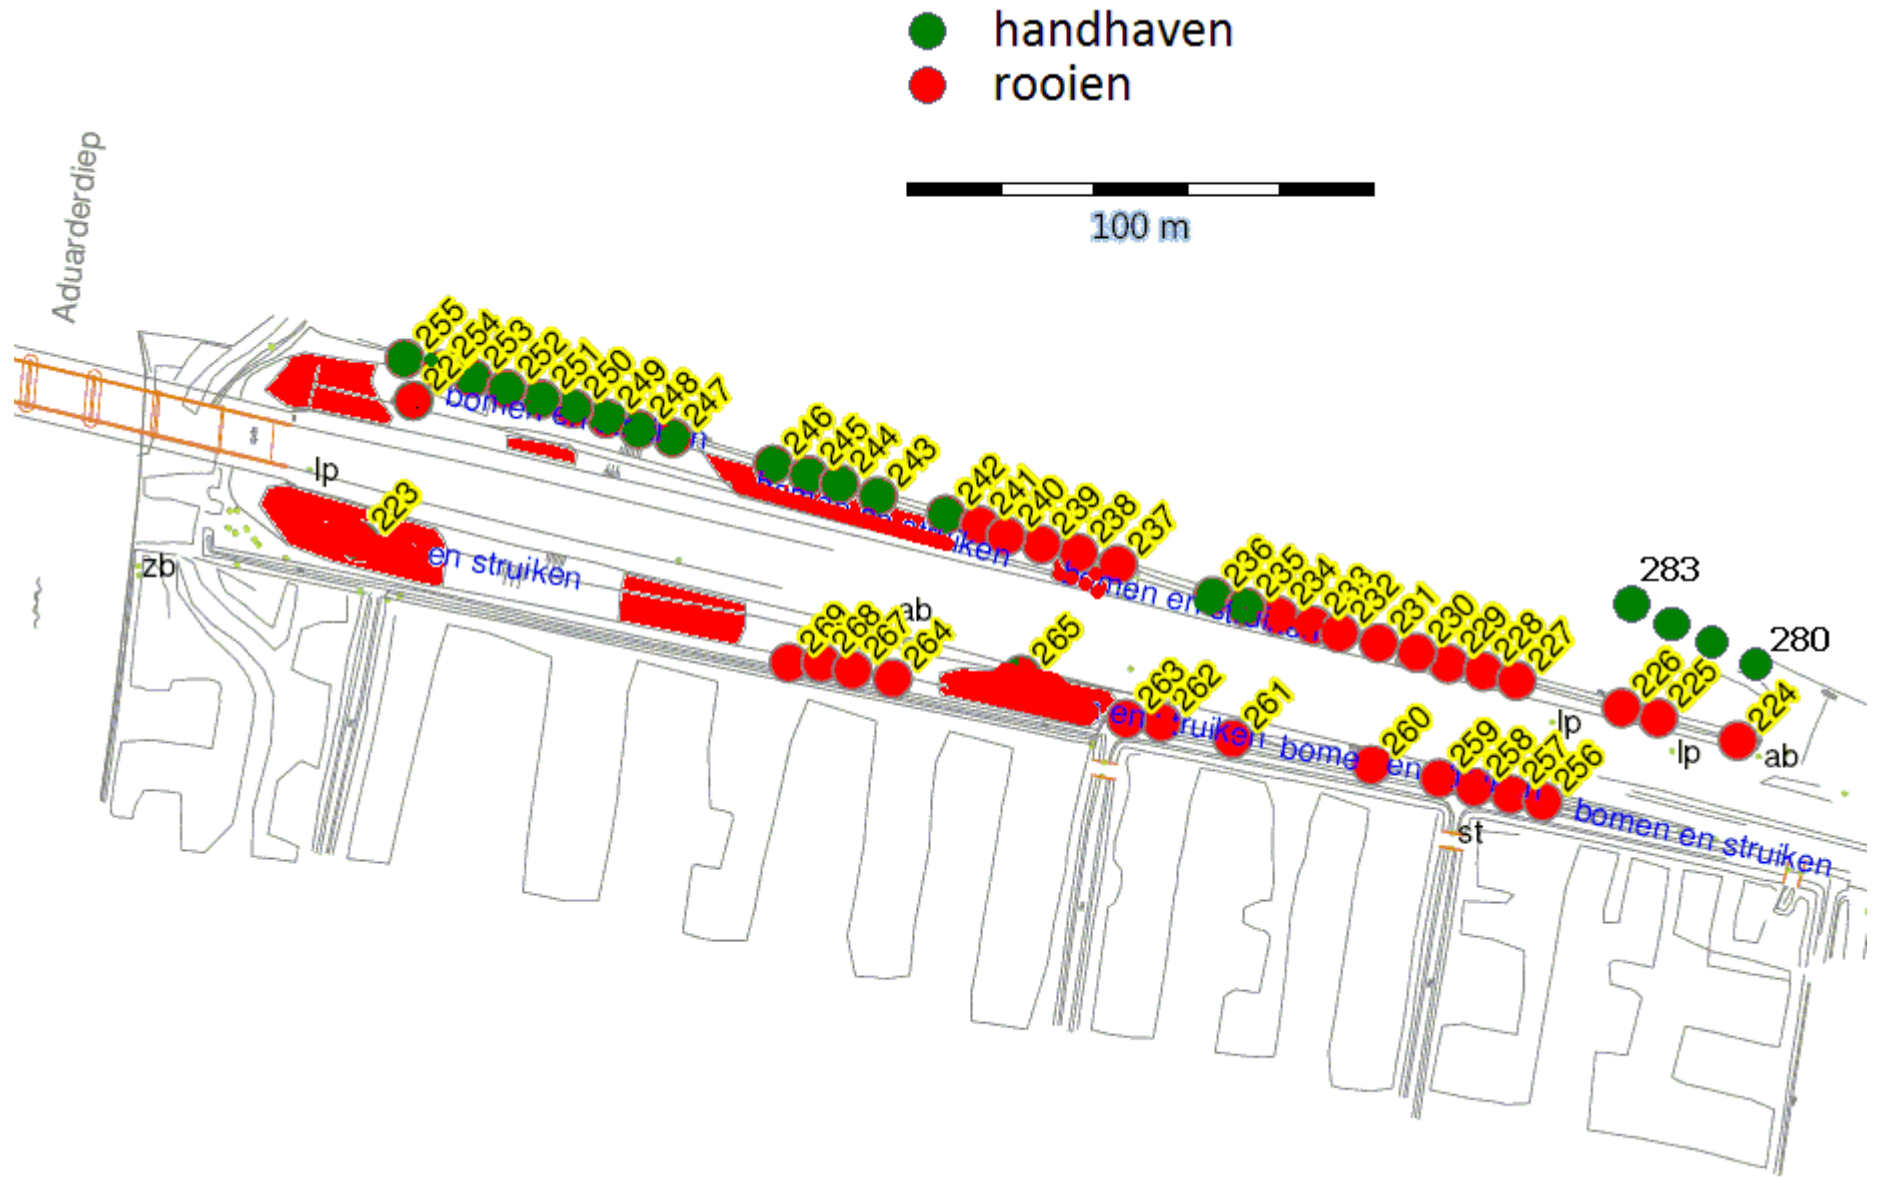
handhaven
rooien

100 m

Aduarderdiep

255
22
254
253
252
251
250
249
248
247
bomen en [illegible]

246
245
244
243
bomen en struiken

242
241
240
239
238
237

lp
223
en struiken
zb

236
235
234
233
232
231
230
229
228
227
bomen en struiken

283
280
226
225
224

269
268
267
264
ab
265
263
262
261
en struiken
bomen en
260
259
258
257
256
bomen en struiken

lp
lp
ab
st